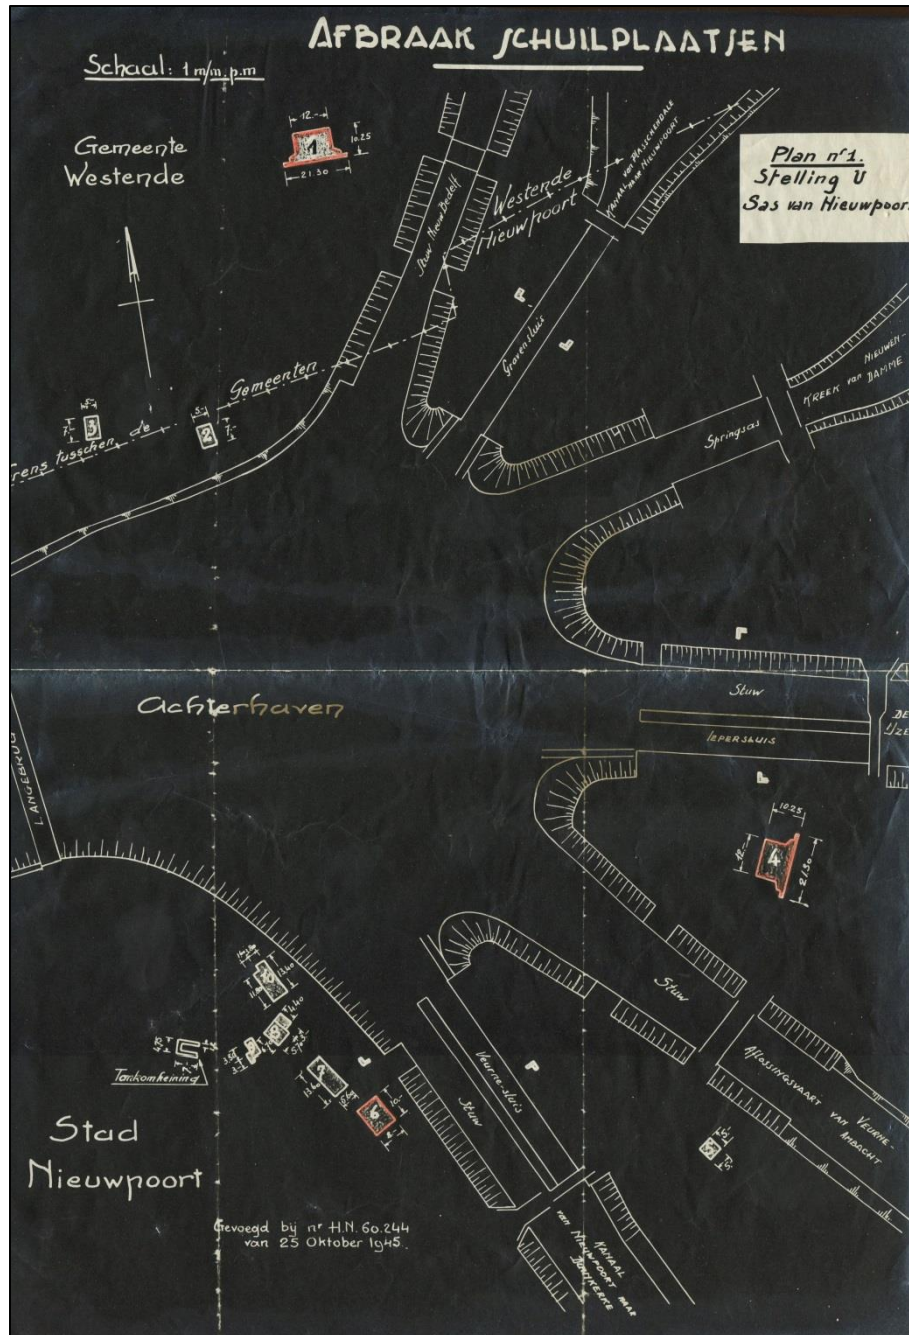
AFBRAAK SCHUILPLAATSEN

Schaal: 1 m/m p.m

Gemeente Westende

Plan n°1.
Stelling V
Sas van Nieuwpoort

12
10.25
21.30
1

Westende
Nieuwpoort

Stuw Nieuwbedelf

Kanaal van Plassendale naar Nieuwpoort

Gravensluis

Grens tusschen de Gemeenten

3
2

Springsas

Kreek van Nieuwendamme

Stuw

Achterhaven

Ieperssluis

De IJzer

Langebrug

10.25
12
21.30
4

Stuw

Tankomheining

Veurne-sluis

Stuw

Afleidingsvaart van Veurne-Ambacht

5

6

7

8

9

Stad Nieuwpoort

Kanaal van Nieuwpoort naar Duinkerke

Gevoegd bij nr H.N. 60.244 van 25 Oktober 1945.